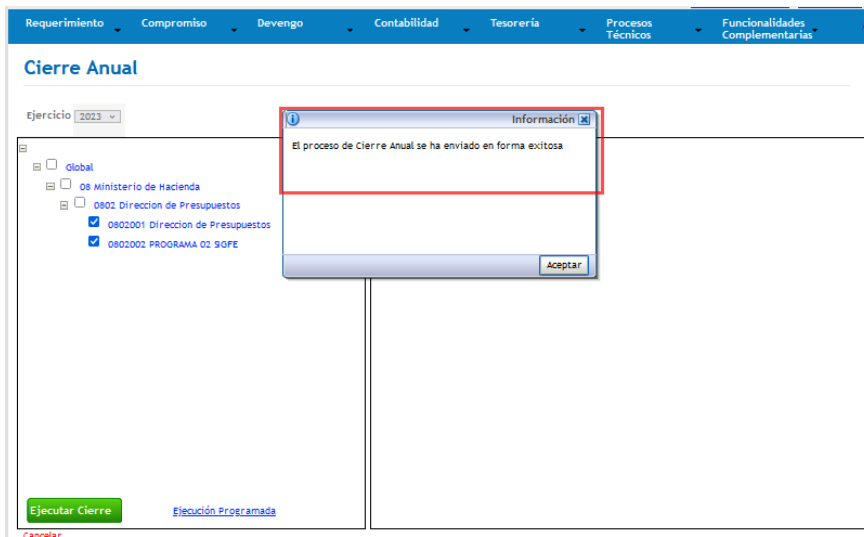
Requerimiento Compromiso Devengo Contabilidad Tesorería Procesos Técnicos Funcionalidades Complementarias

Cierre Anual

Ejercicio 2023

Global
08 Ministerio de Hacienda
0802 Direccion de Presupuestos
0802001 Direccion de Presupuestos
0802002 PROGRAMA 02 SIGFE

Información

El proceso de Cierre Anual se ha enviado en forma exitosa

Aceptar

Ejecutar Cierre

Ejecución Programada

Cancelar